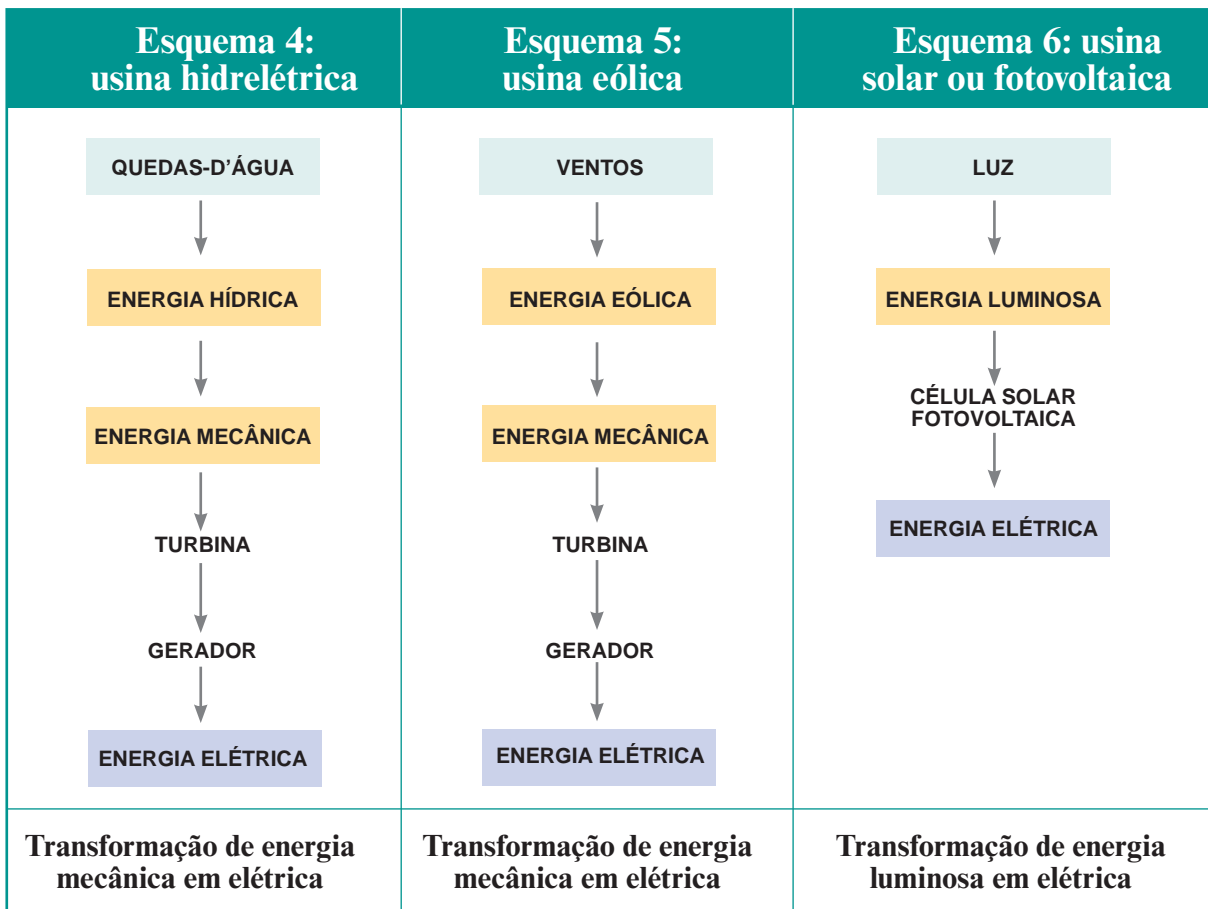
| Esquema 4: usina hidrelétrica | Esquema 5: usina eólica | Esquema 6: usina solar ou fotovoltaica |
|---|---|---|
| QUEDAS-D’ÁGUA | VENTOS | LUZ |
| ENERGIA HÍDRICA | ENERGIA EÓLICA | ENERGIA LUMINOSA |
| ENERGIA MECÂNICA | ENERGIA MECÂNICA | CÉLULA SOLAR FOTOVOLTAICA |
| TURBINA | TURBINA | ENERGIA ELÉTRICA |
| GERADOR | GERADOR | |
| ENERGIA ELÉTRICA | ENERGIA ELÉTRICA | |
| Transformação de energia mecânica em elétrica | Transformação de energia mecânica em elétrica | Transformação de energia luminosa em elétrica |